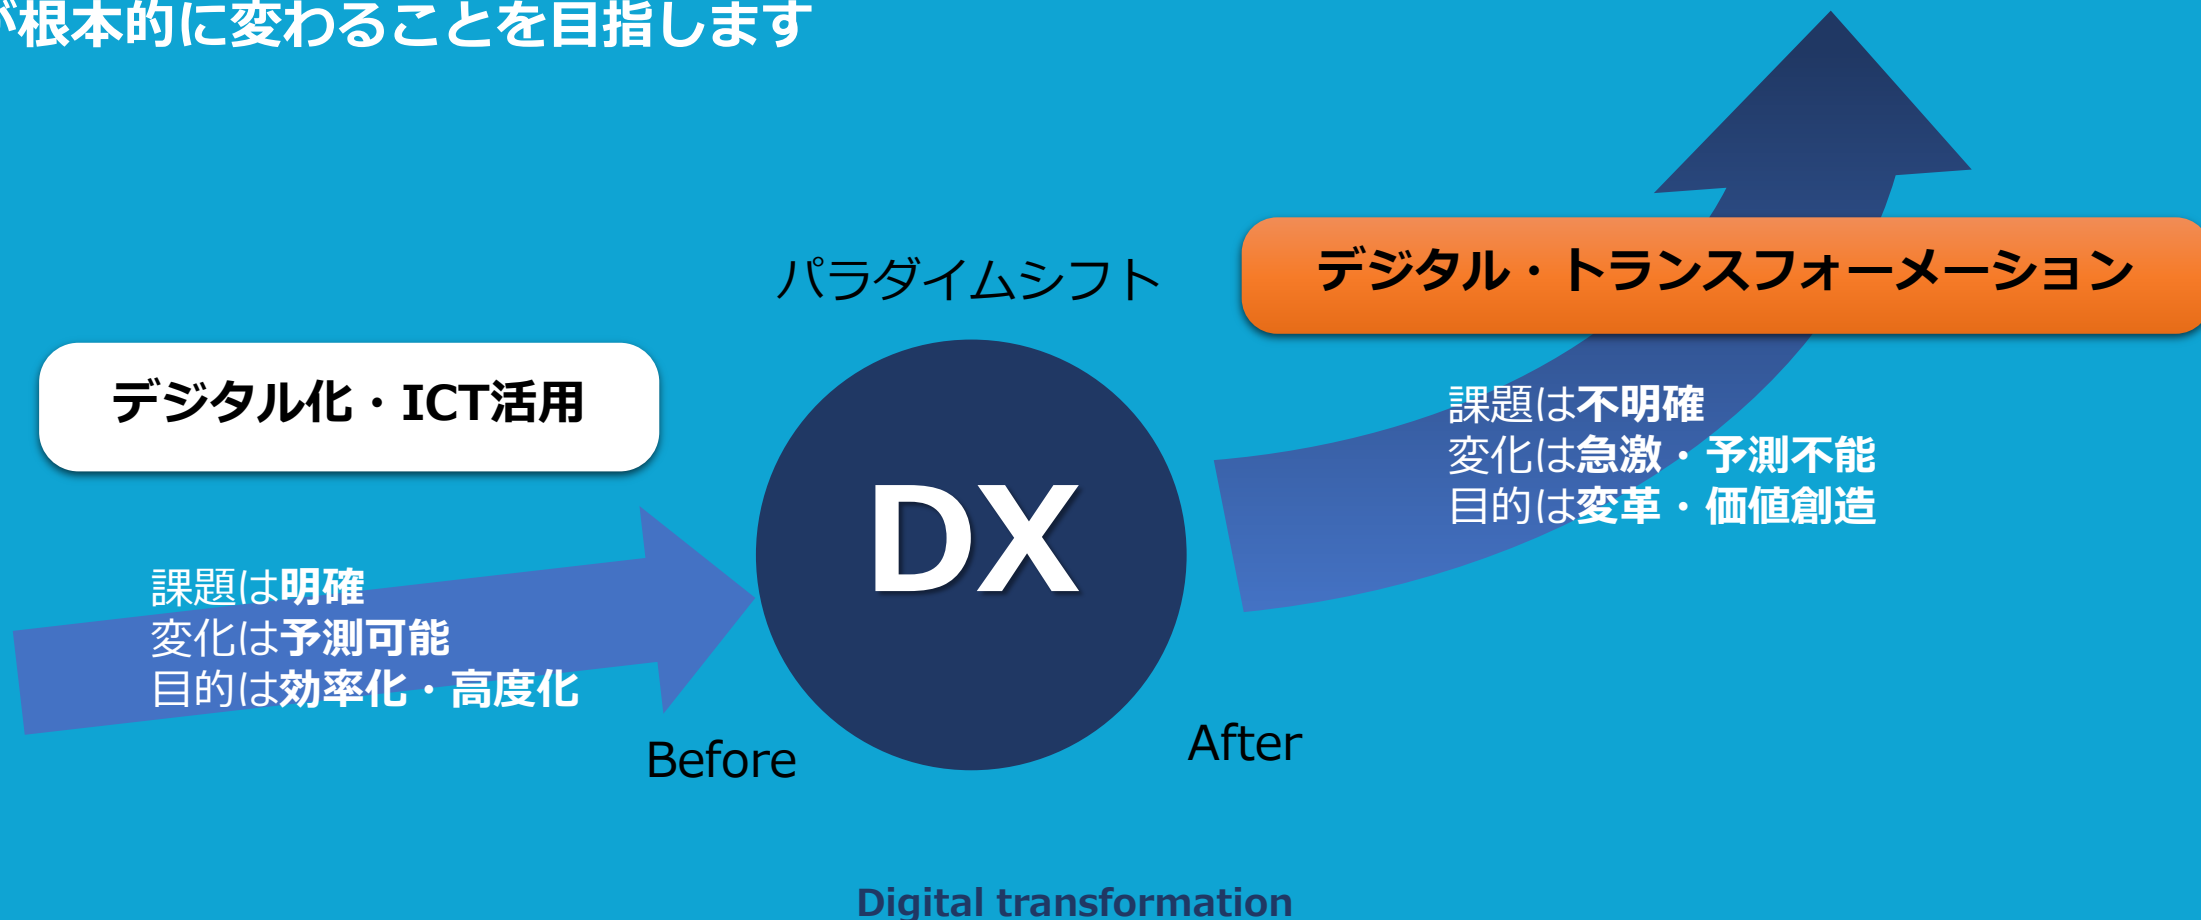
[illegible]根本的に変わることを目指します

パラダイムシフト

デジタル・トランスフォーメーション

デジタル化・ICT活用

DX

課題は不明確
変化は急激・予測不能
目的は変革・価値創造

課題は明確
変化は予測可能
目的は効率化・高度化

Before

After

Digital transformation